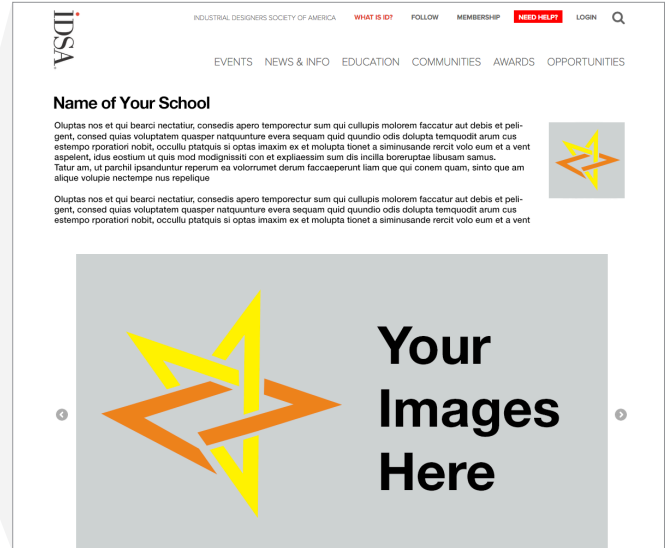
IDSA

INDUSTRIAL DESIGNERS SOCIETY OF AMERICA WHAT IS ID? FOLLOW MEMBERSHIP NEED HELP? LOGIN

EVENTS NEWS & INFO EDUCATION COMMUNITIES AWARDS OPPORTUNITIES

Name of Your School

Oluptas nos et qui bearci nectatiur, consedis apero temporectur sum qui cullupis molorem faccatur aut debis et peligent, consed quias voluptatem quasper natquunture evera sequam quid quundio odis dolupta temquodit arum cus estempo rporatiori nobit, occullu ptatquis si optas imaxim ex et molupta tionet a siminusande rercit volo eum et a vent aspelent, idus eostium ut quis mod modignissit con et expliaessim sum dis incilla boreruptae libusam samus.
Tatur am, ut parchil ipsanduntur reperum ea volorrumet derum faccaeperunt liam que qui conem quam, sinto que am alique volupie nectempe nus repelique

Oluptas nos et qui bearci nectatiur, consedis apero temporectur sum qui cullupis molorem faccatur aut debis et peligent, consed quias voluptatem quasper natquunture evera sequam quid quundio odis dolupta temquodit arum cus estempo rporatiori nobit, occullu ptatquis si optas imaxim ex et molupta tionet a siminusande rercit volo eum et a vent

Your Images Here